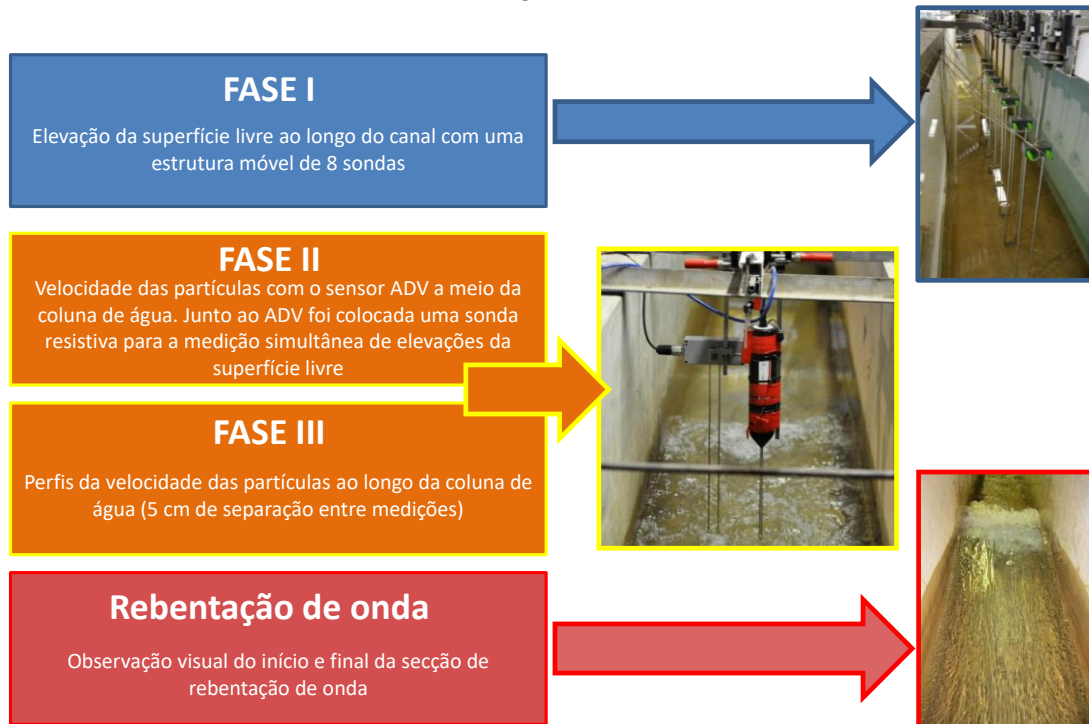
FASE I

Elevação da superfície livre ao longo do canal com uma estrutura móvel de 8 sondas

FASE II

Velocidade das partículas com o sensor ADV a meio da coluna de água. Junto ao ADV foi colocada uma sonda resistiva para a medição simultânea de elevações da superfície livre

FASE III

Perfis da velocidade das partículas ao longo da coluna de água (5 cm de separação entre medições)

Rebentação de onda

Observação visual do início e final da secção de rebentação de onda